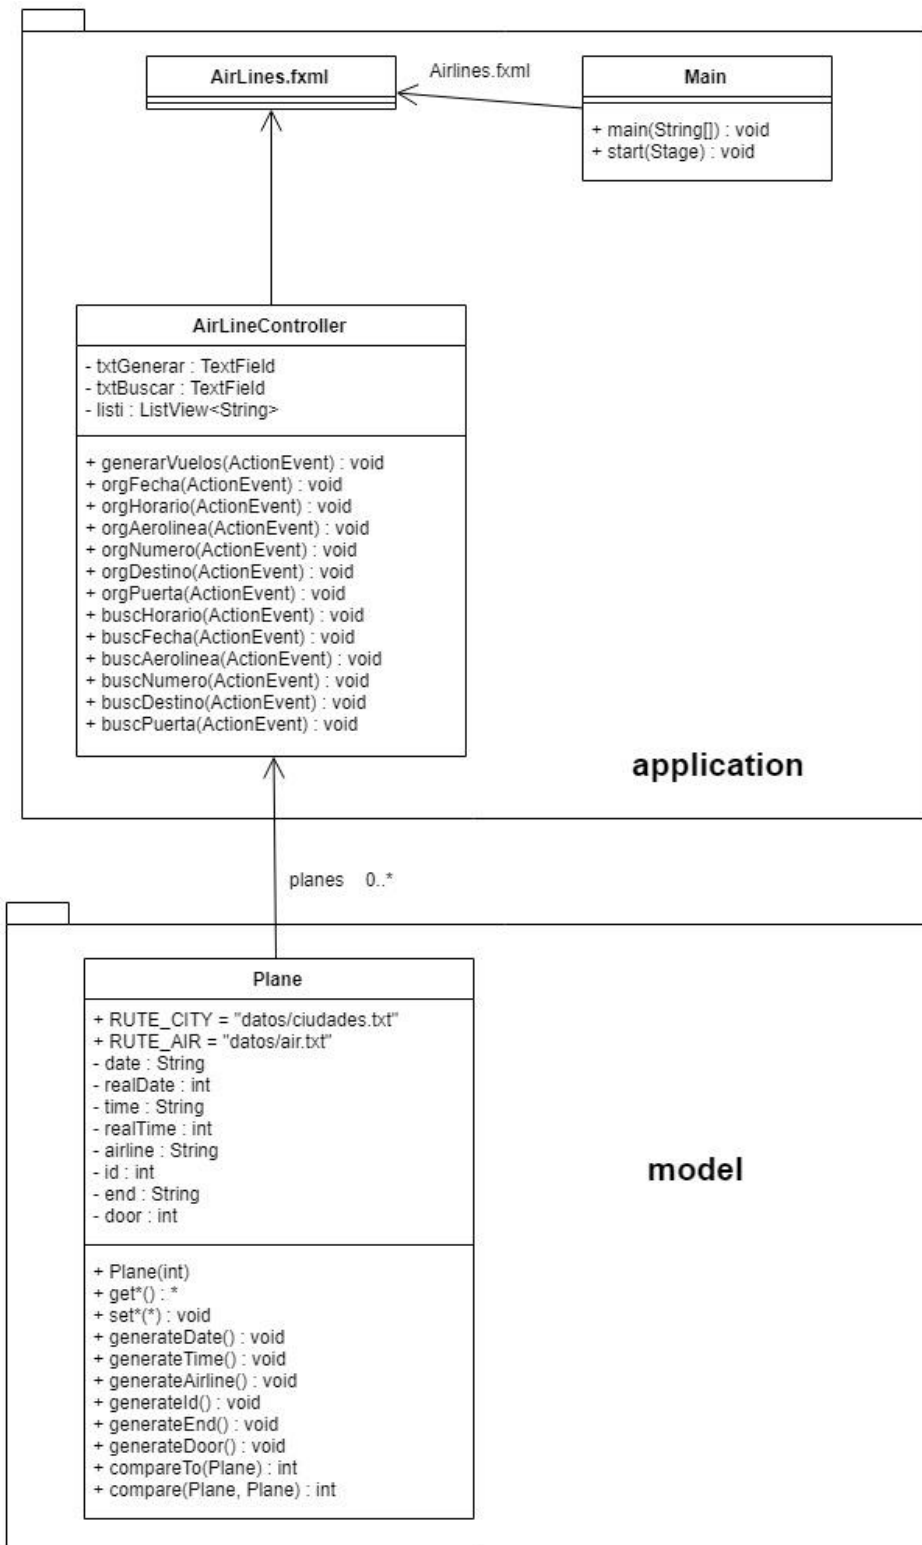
AirLines.fxml

Airlines.fxml

Main

+ main(String[]) : void
+ start(Stage) : void

AirLineController

- txtGenerar : TextField
- txtBuscar : TextField
- listi : ListView<String>

+ generarVuelos(ActionEvent) : void
+ orgFecha(ActionEvent) : void
+ orgHorario(ActionEvent) : void
+ orgAerolinea(ActionEvent) : void
+ orgNumero(ActionEvent) : void
+ orgDestino(ActionEvent) : void
+ orgPuerta(ActionEvent) : void
+ buscHorario(ActionEvent) : void
+ buscFecha(ActionEvent) : void
+ buscAerolinea(ActionEvent) : void
+ buscNumero(ActionEvent) : void
+ buscDestino(ActionEvent) : void
+ buscPuerta(ActionEvent) : void

application

planes 0..*

Plane

+ RUTE_CITY = "datos/ciudades.txt"
+ RUTE_AIR = "datos/air.txt"
- date : String
- realDate : int
- time : String
- realTime : int
- airline : String
- id : int
- end : String
- door : int

+ Plane(int)
+ get*() : *
+ set*(*) : void
+ generateDate() : void
+ generateTime() : void
+ generateAirline() : void
+ generateId() : void
+ generateEnd() : void
+ generateDoor() : void
+ compareTo(Plane) : int
+ compare(Plane, Plane) : int

model